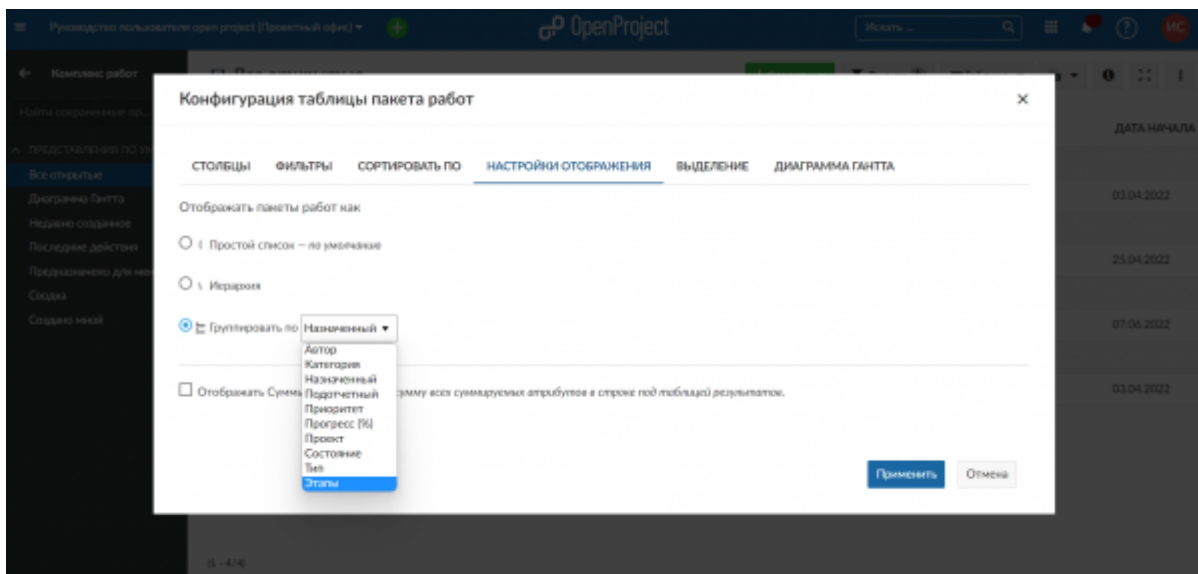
Руководство пользователя open project (Проектный офис) ▾

OpenProject

Искать ...

ИС

← Комплекс работ

Найти сохраненное пр...

ПРЕДСТАВЛЕНИЯ ПО УМ

Все открытые

Диаграмма Гантта

Недавно созданное

Последние действия

Предназначено для ме

Сводка

Создано мной

ДАТА НАЧАЛА

03.04.2022

25.04.2022

07.06.2022

03.04.2022

(1 - 4/4)

Конфигурация таблицы пакета работ

×

СТОЛБЦЫ ФИЛЬТРЫ СОРТИРОВАТЬ ПО НАСТРОЙКИ ОТОБРАЖЕНИЯ ВЫДЕЛЕНИЕ ДИАГРАММА ГАНТТА

Отображать пакеты работ как

Простой список — по умолчанию

Иерархия

Группировать по Назначенный ▾

Автор
Категория
Назначенный
Подотчетный
Приоритет
Прогресс (%)
Проект
Состояние
Тип
Этапы

Отображать Суммы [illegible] сумму всех суммируемых атрибутов в строке под таблицей результатов.

Применить Отмена